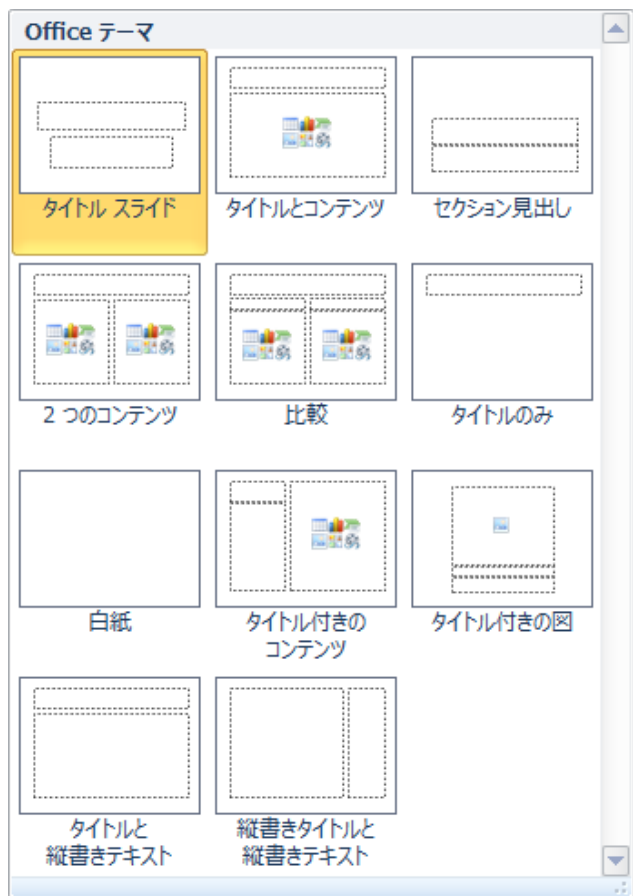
Office テーマ

タイトル スライド

タイトルとコンテンツ

セクション見出し

2 つのコンテンツ

比較

タイトルのみ

白紙

タイトル付きの コンテンツ

タイトル付きの図

タイトルと 縦書きテキスト

縦書きタイトルと 縦書きテキスト